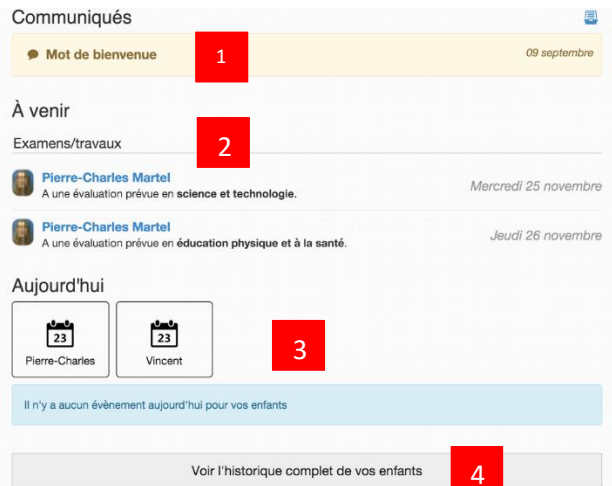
Communiqués

Mot de bienvenue

1

09 septembre

À venir

Examens/travaux

2

Pierre-Charles Martel
A une évaluation prévue en science et technologie.

Mercredi 25 novembre

Pierre-Charles Martel
A une évaluation prévue en éducation physique et à la santé.

Jeudi 26 novembre

Aujourd'hui

23
Pierre-Charles

23
Vincent

3

Il n'y a aucun évènement aujourd'hui pour vos enfants

Voir l'historique complet de vos enfants

4